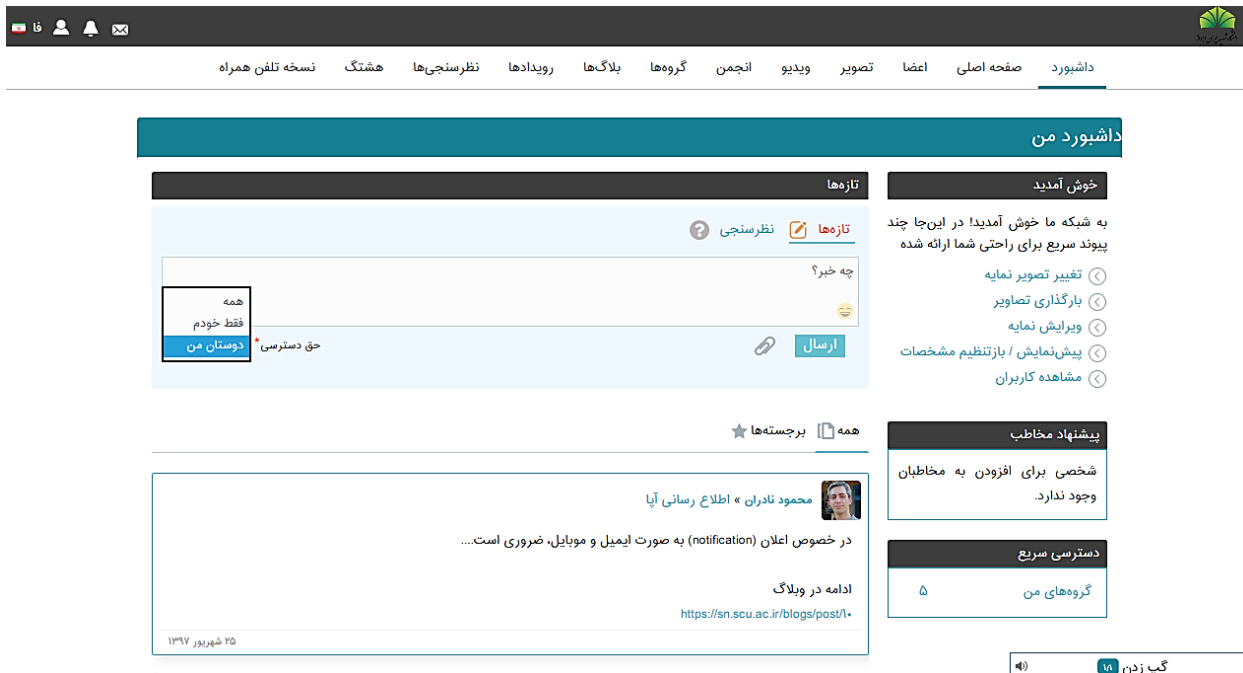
فا

داشبورد صفحه اصلی اعضا تصویر ویدیو انجمن گروه‌ها بلاگ‌ها رویدادها نظرسنجی‌ها هشتگ نسخه تلفن همراه

داشبورد من

خوش آمدید

به شبکه ما خوش آمدید! در این‌جا چند پیوند سریع برای راحتی شما ارائه شده

تغییر تصویر نمایه
بارگذاری تصاویر
ویرایش نمایه
پیش‌نمایش / بازتنظیم مشخصات
مشاهده کاربران

تازه‌ها

تازه‌ها نظرسنجی

چه خبر؟

همه
فقط خودم
دوستان من

حق دسترسی*

ارسال

همه برجسته‌ها

پیشنهاد مخاطب

شخصی برای افزودن به مخاطبان وجود ندارد.

محمود نادران » اطلاع رسانی آپا

در خصوص اعلان (notification) به صورت ایمیل و موبایل، ضروری است....

ادامه در وبلاگ

https://sn.scu.ac.ir/blogs/post/۱۰

۲۵ شهریور ۱۳۹۷

دسترسی سریع

گروه‌های من ۵

گپ زدن ۱۸